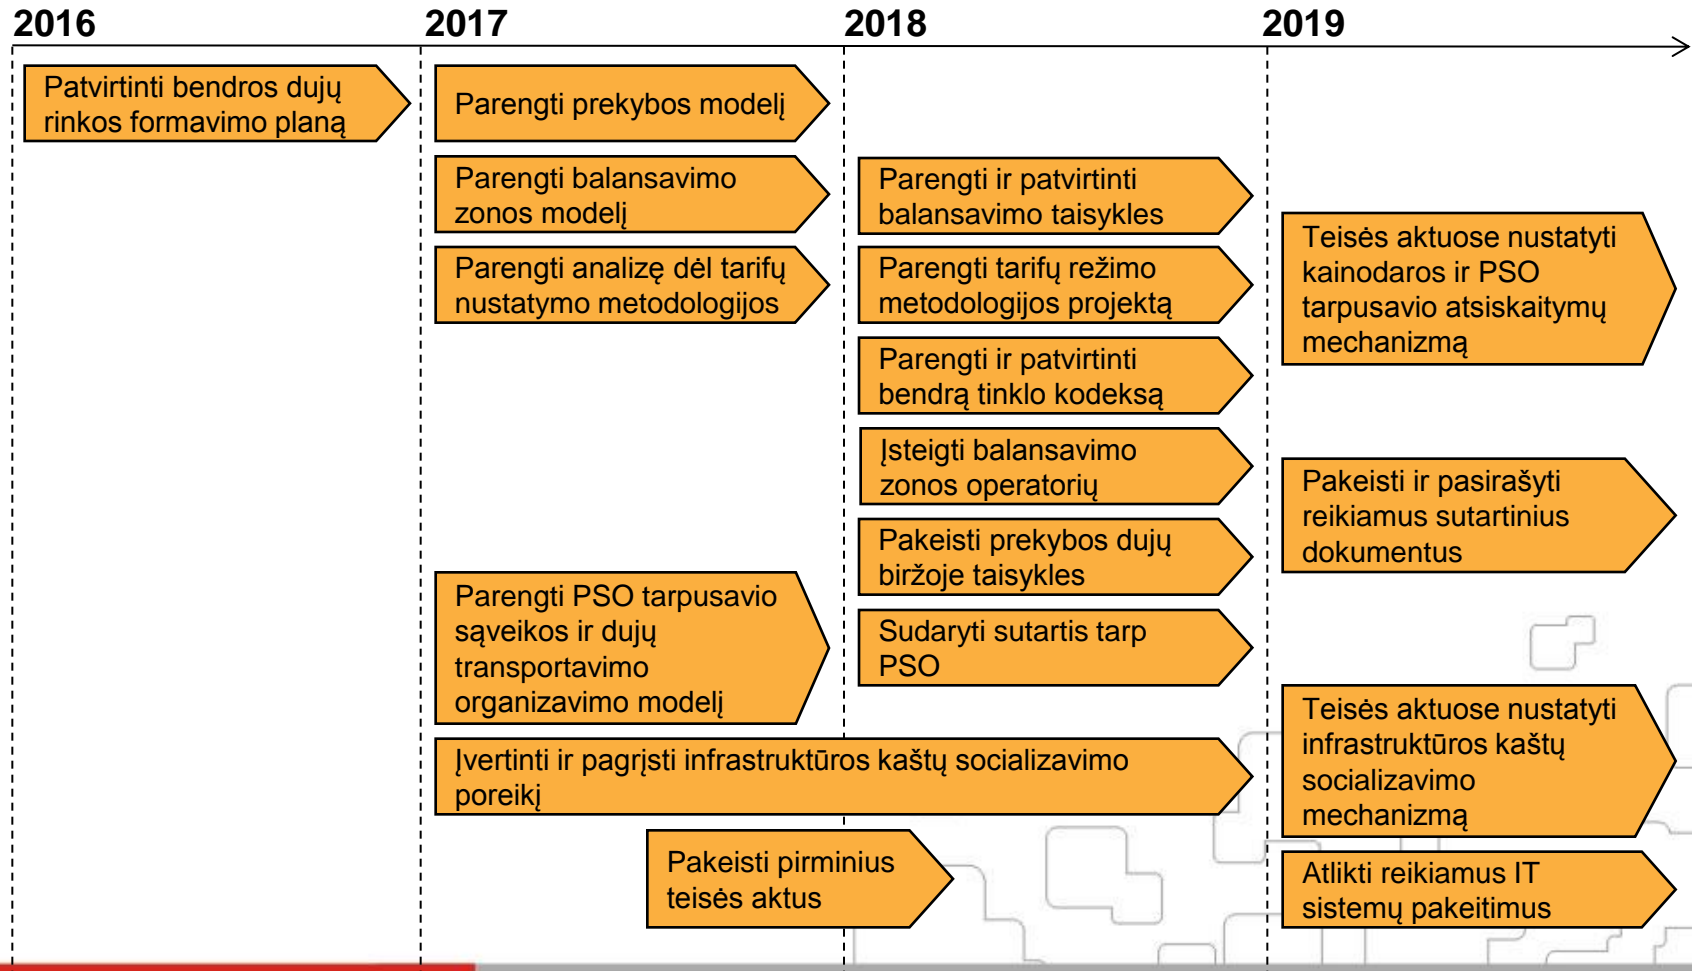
2016 2017 2018 2019

Patvirtinti bendros dujų rinkos formavimo planą

Parengti prekybos modelį

Parengti balansavimo zonos modelį

Parengti analizę dėl tarifų nustatymo metodologijos

Parengti PSO tarpusavio sąveikos ir dujų transportavimo organizavimo modelį

Parengti ir patvirtinti balansavimo taisykles

Parengti tarifų režimo metodologijos projektą

Parengti ir patvirtinti bendrą tinklo kodeksą

Įsteigti balansavimo zonos operatorių

Pakeisti prekybos dujų biržoje taisykles

Sudaryti sutartis tarp PSO

Įvertinti ir pagrįsti infrastruktūros kaštų socializavimo poreikį

Pakeisti pirminius teisės aktus

Teisės aktuose nustatyti kainodaros ir PSO tarpusavio atsiskaitymų mechanizmą

Pakeisti ir pasirašyti reikiamus sutartinius dokumentus

Teisės aktuose nustatyti infrastruktūros kaštų socializavimo mechanizmą

Atlikti reikiamus IT sistemų pakeitimus